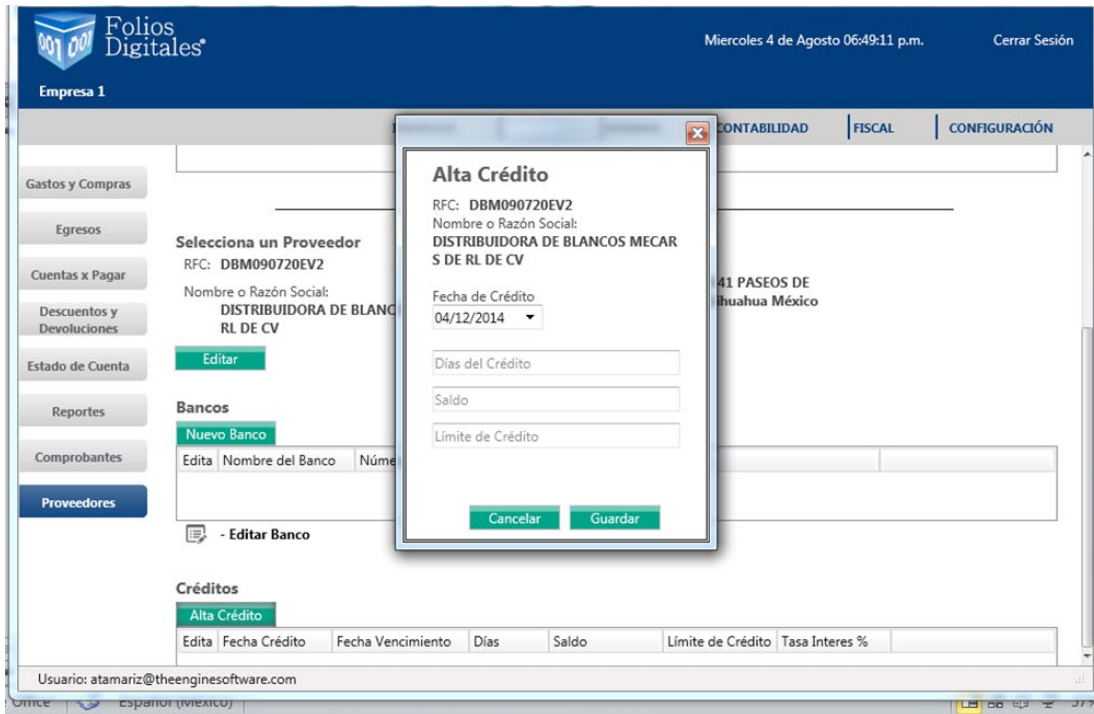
001 001 Folios Digitales®

Miercoles 4 de Agosto 06:49:11 p.m.

Cerrar Sesión

Empresa 1

CONTABILIDAD | FISCAL | CONFIGURACIÓN

Gastos y Compras

Egresos

Cuentas x Pagar

Descuentos y Devoluciones

Estado de Cuenta

Reportes

Comprobantes

Proveedores

Selecciona un Proveedor

RFC: DBM090720EV2

Nombre o Razón Social:
DISTRIBUIDORA DE BLANC
RL DE CV

41 PASEOS DE
ihuahua México

Editar

Bancos

Nuevo Banco

| Edita | Nombre del Banco | Núme | | |
|---|---|---|---|---|

- Editar Banco

Créditos

Alta Crédito

| Edita | Fecha Crédito | Fecha Vencimiento | Días | Saldo | Límite de Crédito | Tasa Interes % |
|---|---|---|---|---|---|---|

Usuario: atamariz@theenginesoftware.com

Office Español (México)

Alta Crédito

RFC: DBM090720EV2
Nombre o Razón Social:
DISTRIBUIDORA DE BLANCOS MECARS DE RL DE CV

Fecha de Crédito
04/12/2014

Días del Crédito

Saldo

Límite de Crédito

Cancelar Guardar